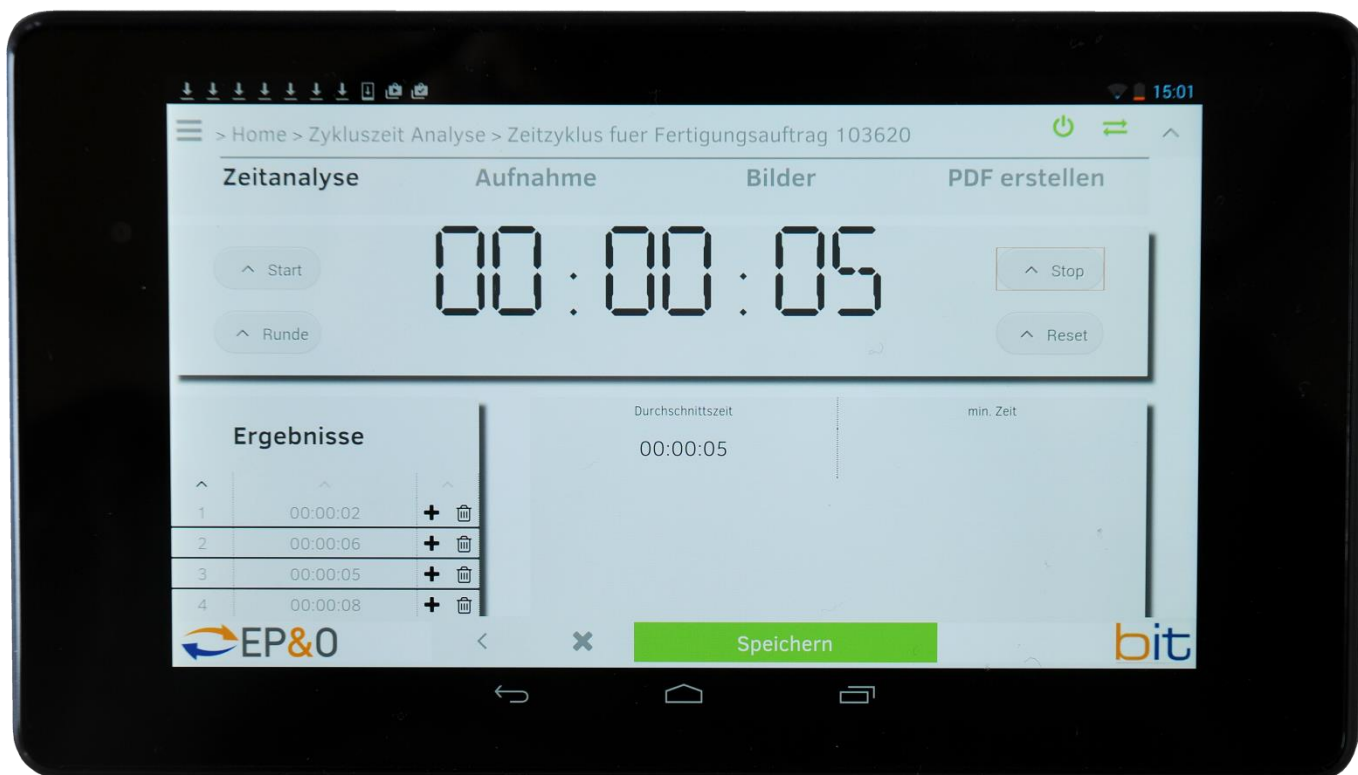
15:01

> Home > Zykluszeit Analyse > Zeitzyklus fuer Fertigungsauftrag 103620

Zeitanalyse Aufnahme Bilder PDF erstellen

Start

Runde

00 : 00 : 05

Stop

Reset

Ergebnisse

| | | |
|---|---|---|
| 1 | 00:00:02 | + |
| 2 | 00:00:06 | + |
| 3 | 00:00:05 | + |
| 4 | 00:00:08 | + |

Durchschnittszeit

00:00:05

min. Zeit

EP&O

Speichern

bit